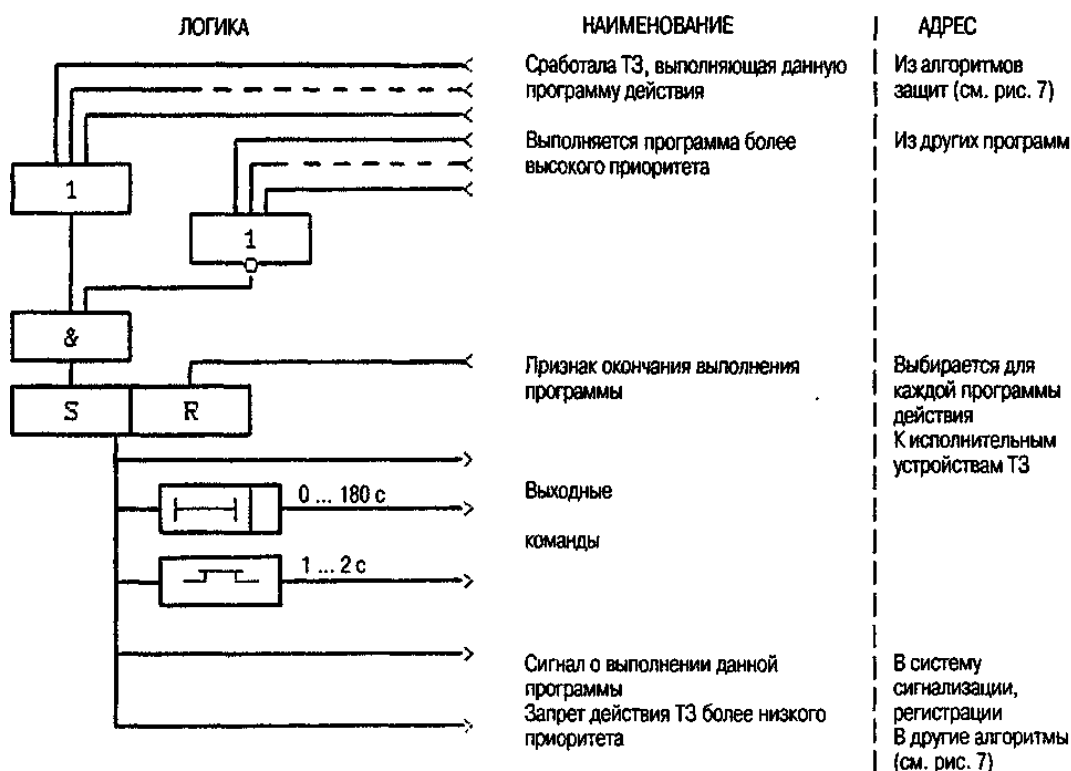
ЛОГИКА

НАИМЕНОВАНИЕ

АДРЕС

Сработала ТЗ, выполняющая данную программу действия

Из алгоритмов защит (см. рис. 7)

Выполняется программа более высокого приоритета

Из других программ

1

1

&

Признак окончания выполнения программы

Выбирается для каждой программы действия

S

R

К исполнительным устройствам ТЗ

0 ... 180 с

Выходные

команды

1 ... 2 с

Сигнал о выполнении данной программы

В систему сигнализации, регистрации

Запрет действия ТЗ более низкого приоритета

В другие алгоритмы (см. рис. 7)